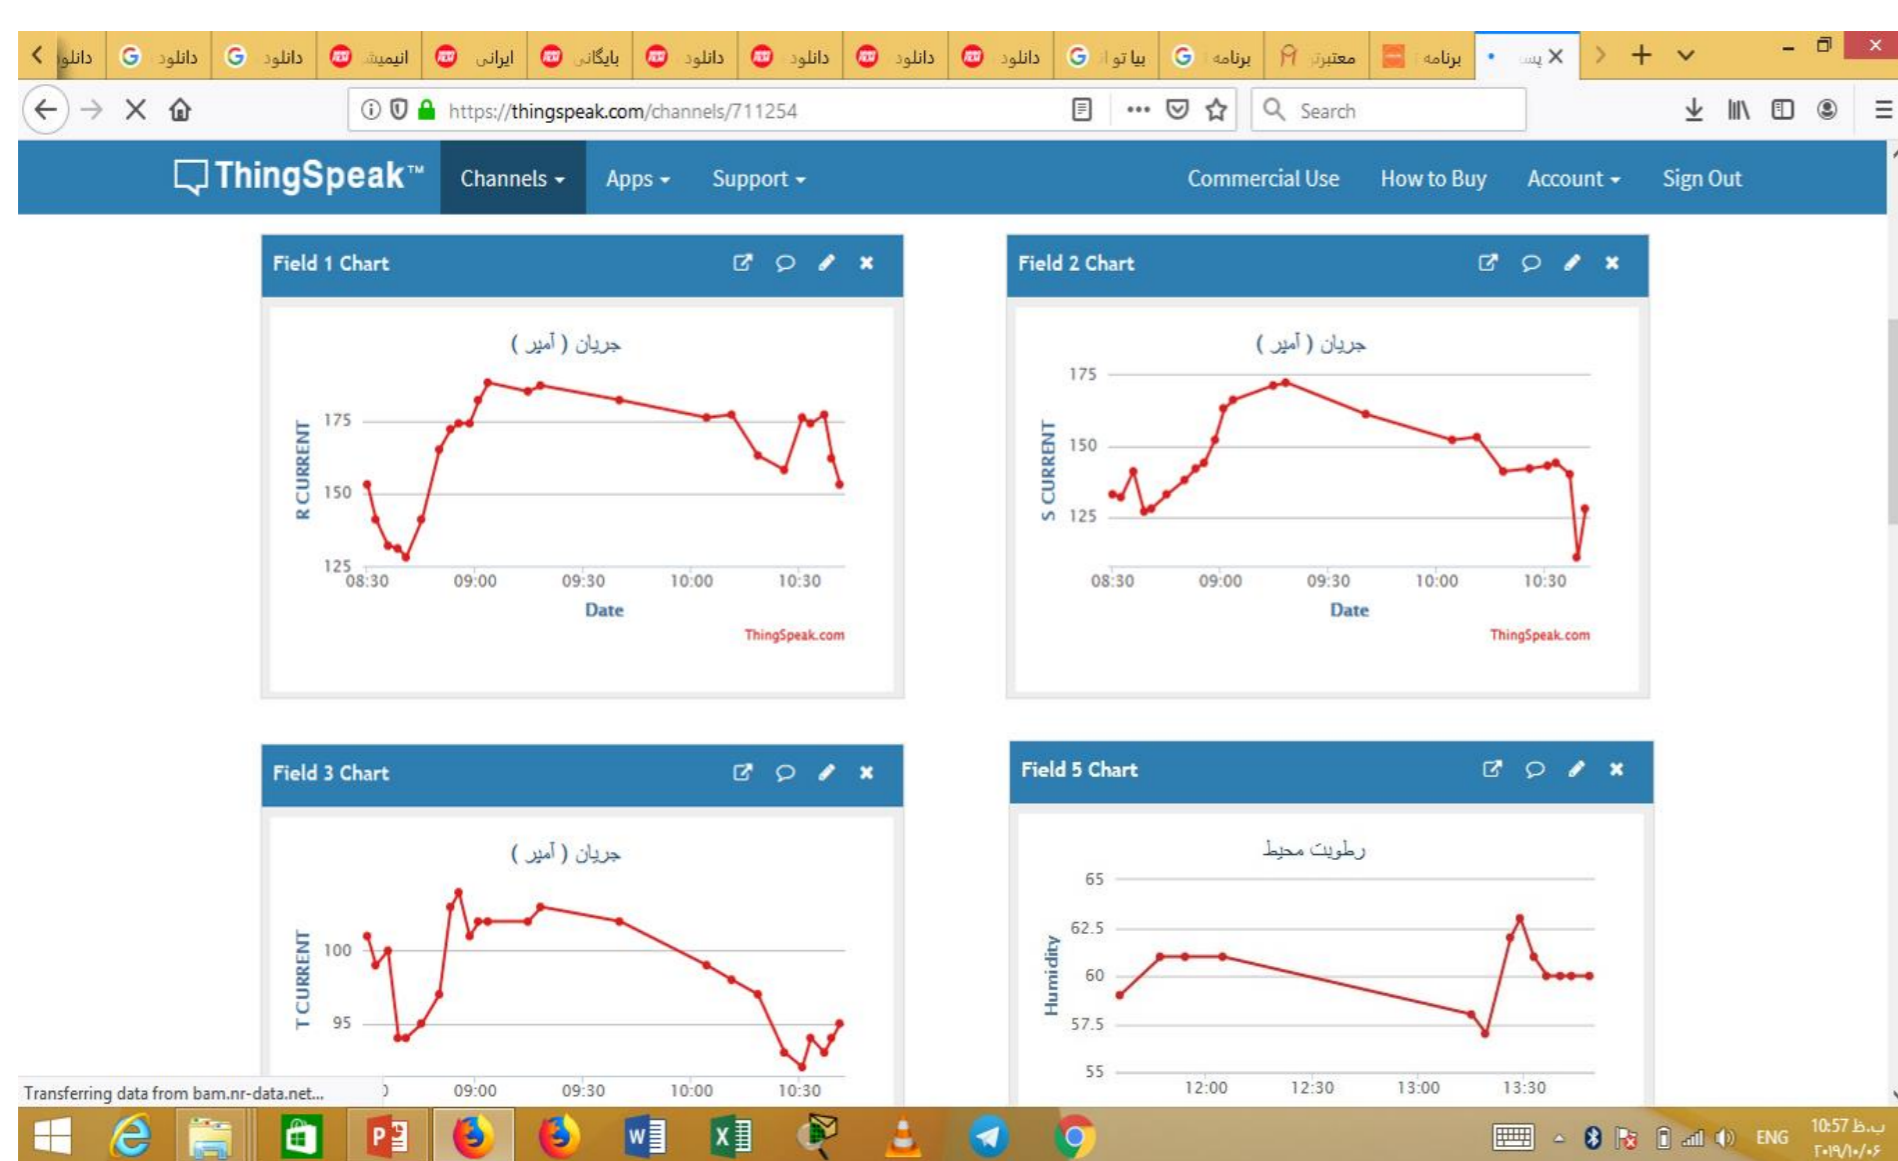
دانلو | دانلود | دانلود | انیمیش | ایرانی | بایگانی | دانلود | دانلود | دانلود | دانلود | بیا تو | برنامه | معتبرتر | برنامه | پیا

https://thingspeak.com/channels/711254

Search

ThingSpeak™ Channels Apps Support Commercial Use How to Buy Account Sign Out

Field 1 Chart

جریان ( آمپر )

R CURRENT

175
150
125
08:30 09:00 09:30 10:00 10:30

Date

ThingSpeak.com

Field 2 Chart

جریان ( آمپر )

S CURRENT

175
150
125
08:30 09:00 09:30 10:00 10:30

Date

ThingSpeak.com

Field 3 Chart

جریان ( آمپر )

T CURRENT

100
95
09:00 09:30 10:00 10:30

Field 5 Chart

رطوبت محیط

Humidity

65
62.5
60
57.5
55
12:00 12:30 13:00 13:30

Transferring data from bam.nr-data.net...

ENG 10:57 ب.ظ ۲۰۱۹/۱۰/۰۶